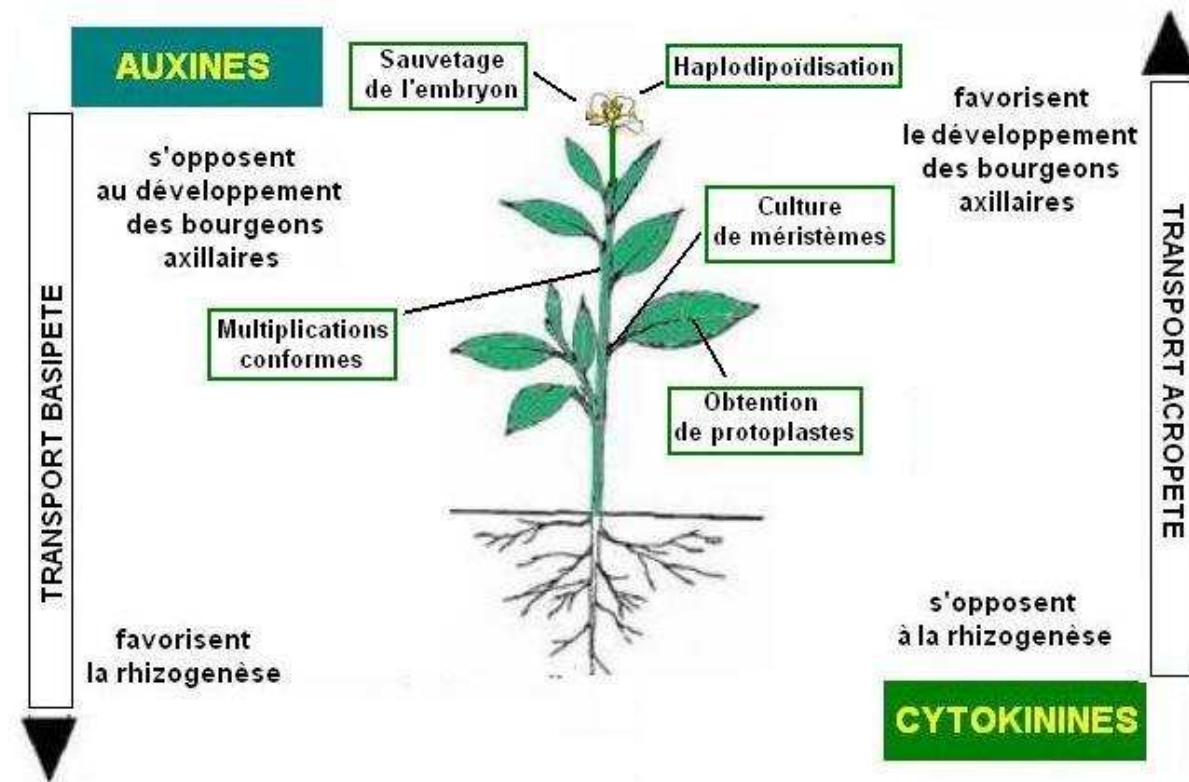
AUXINES

Sauvetage de l'embryon

Haplodipoïdisation

favorisent le développement des bourgeons axillaires

s'opposent au développement des bourgeons axillaires

Culture de méristèmes

TRANSPORT BASIPETE

Multiplications conformes

TRANSPORT ACROPETE

Obtention de protoplastes

s'opposent à la rhizogenèse

favorisent la rhizogenèse

CYTOKININES